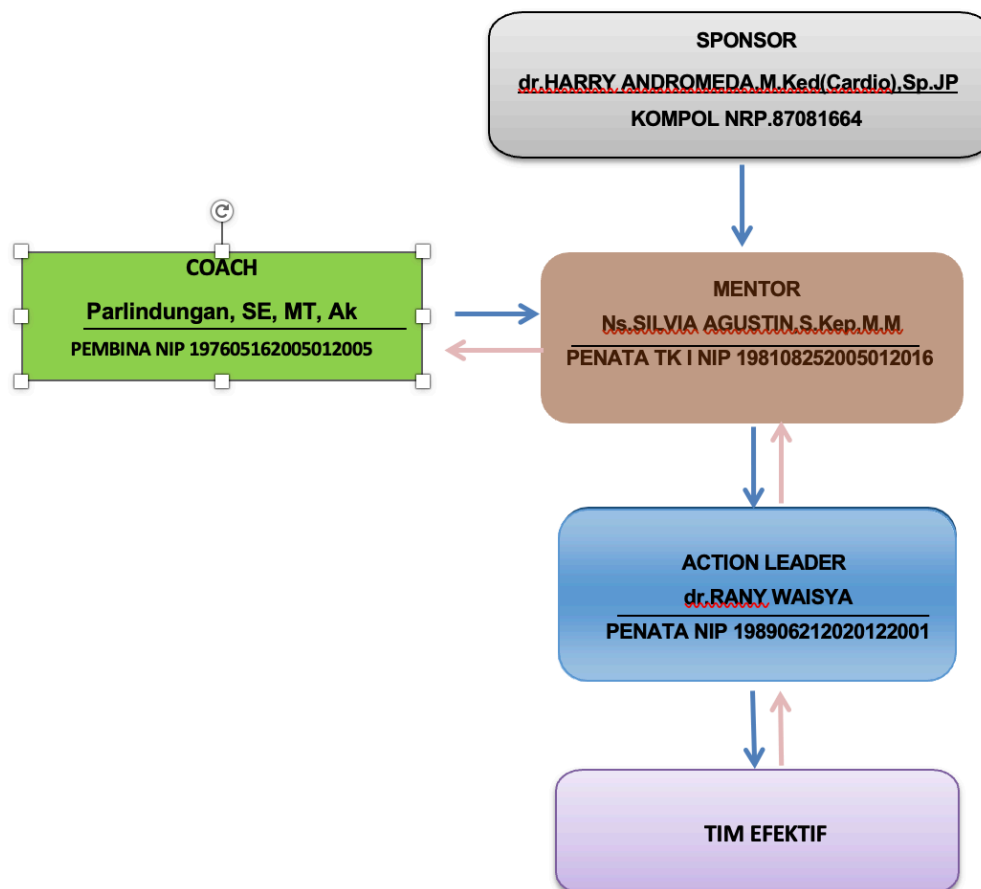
SPONSOR

dr.HARRY ANDROMEDA.M.Ked(Cardio).Sp.JP

KOMPOL NRP.87081664

COACH

Parlindungan, SE, MT, Ak

PEMBINA NIP 197605162005012005

MENTOR

Ns.SILVIA AGUSTIN.S.Kep.M.M

PENATA TK I NIP 198108252005012016

ACTION LEADER

dr.RANY WAISYA

PENATA NIP 198906212020122001

TIM EFEKTIF